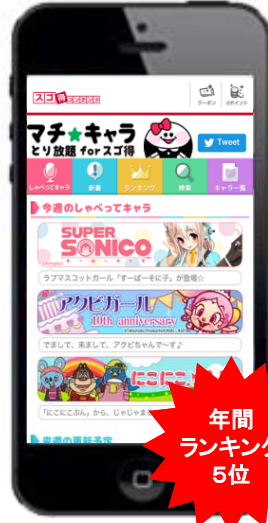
スゴ得

クーポン

dポイント

マチ★キャラ
とり放題 forスゴ得

Tweet

しゃべってキャラ

新着

ランキング

検索

キャラ一覧

今週のしゃべってキャラ

SUPER SONICO

ラブマスコットガール「すーぱーそに子」が登場☆

アクビガール
10th anniversary

でました、来ました、アクビちゃんで〜す♪

にこにこ

「にこにこぷん」から、じゃじゃまる

年間
ランキング
5位